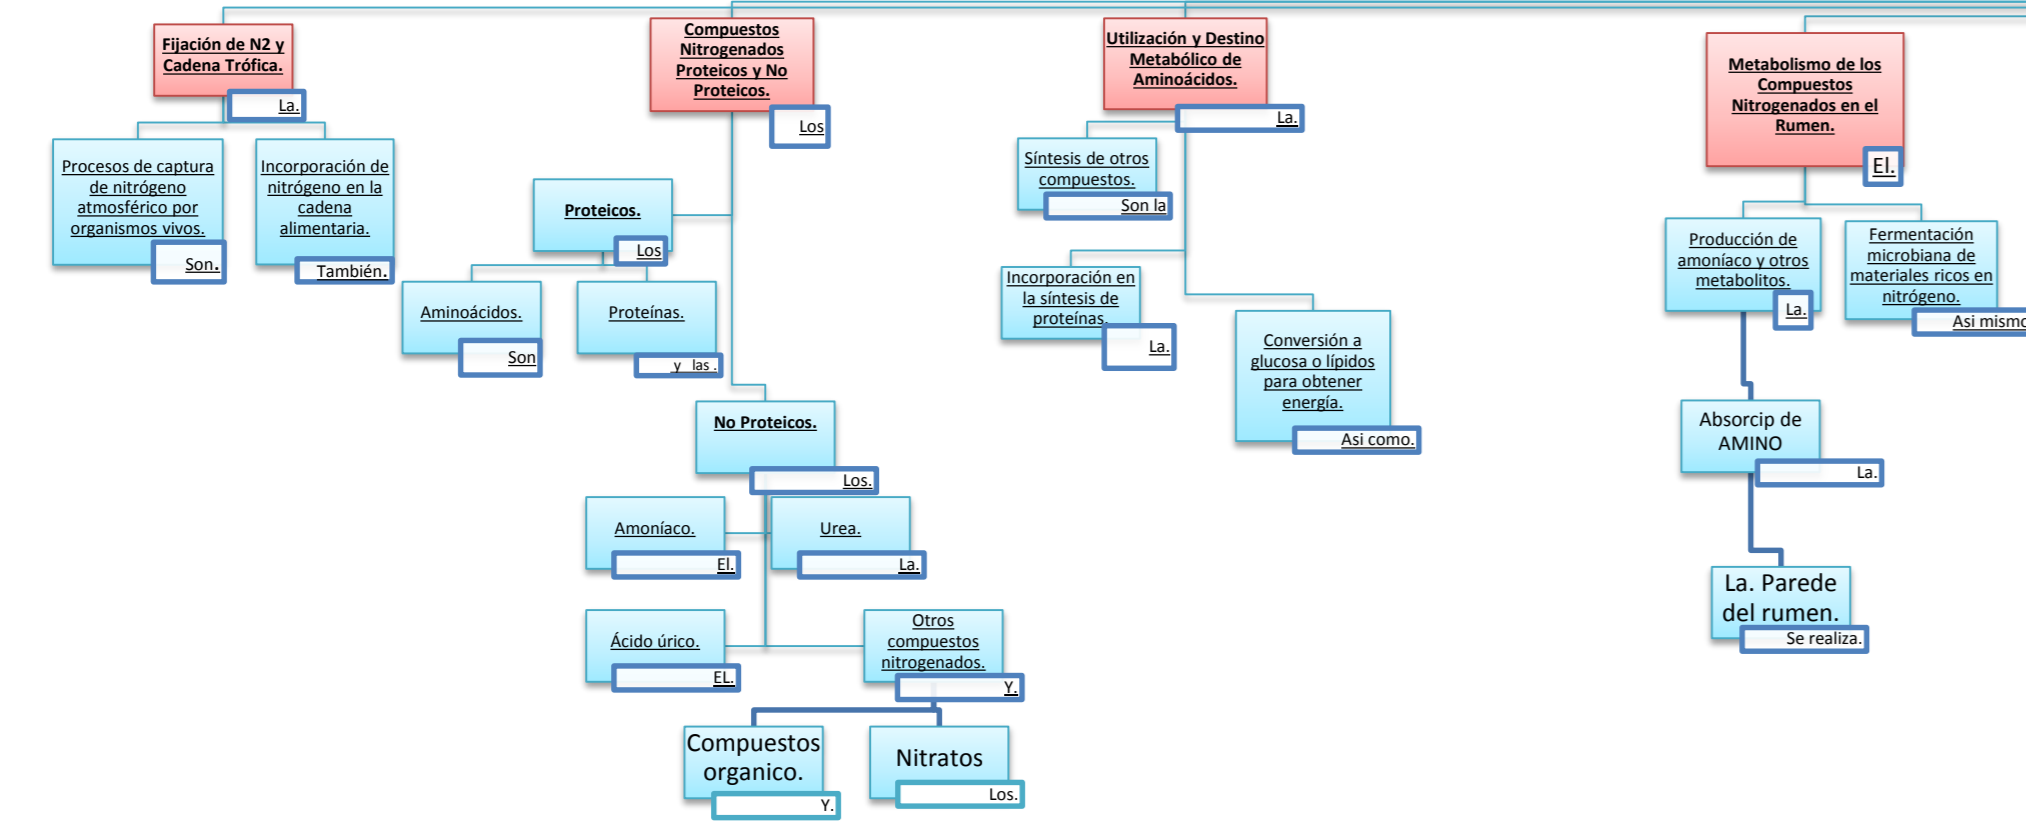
Fijación de N2 y Cadena Trófica.

La.

Procesos de captura de nitrógeno atmosférico por organismos vivos.

Son.

Incorporación de nitrógeno en la cadena alimentaria.

También.

Compuestos Nitrogenados Proteicos y No Proteicos.

Los

Proteicos.

Los

Aminoácidos.

Son

Proteínas.

y las .

No Proteicos.

Los.

Amoníaco.

El.

Urea.

La.

Ácido úrico.

EL.

Otros compuestos nitrogenados.

Y.

Compuestos organico.

Y.

Nitratos

Los.

Utilización y Destino Metabólico de Aminoácidos.

La.

Síntesis de otros compuestos.

Son la

Incorporación en la síntesis de proteínas.

La.

Conversión a glucosa o lípidos para obtener energía.

Asi como.

Metabolismo de los Compuestos Nitrogenados en el Rumen.

El.

Producción de amoníaco y otros metabolitos.

La.

Fermentación microbiana de materiales ricos en nitrógeno.

Asi mismo

Absorcip de AMINO

La.

La. Parede del rumen.

Se realiza.